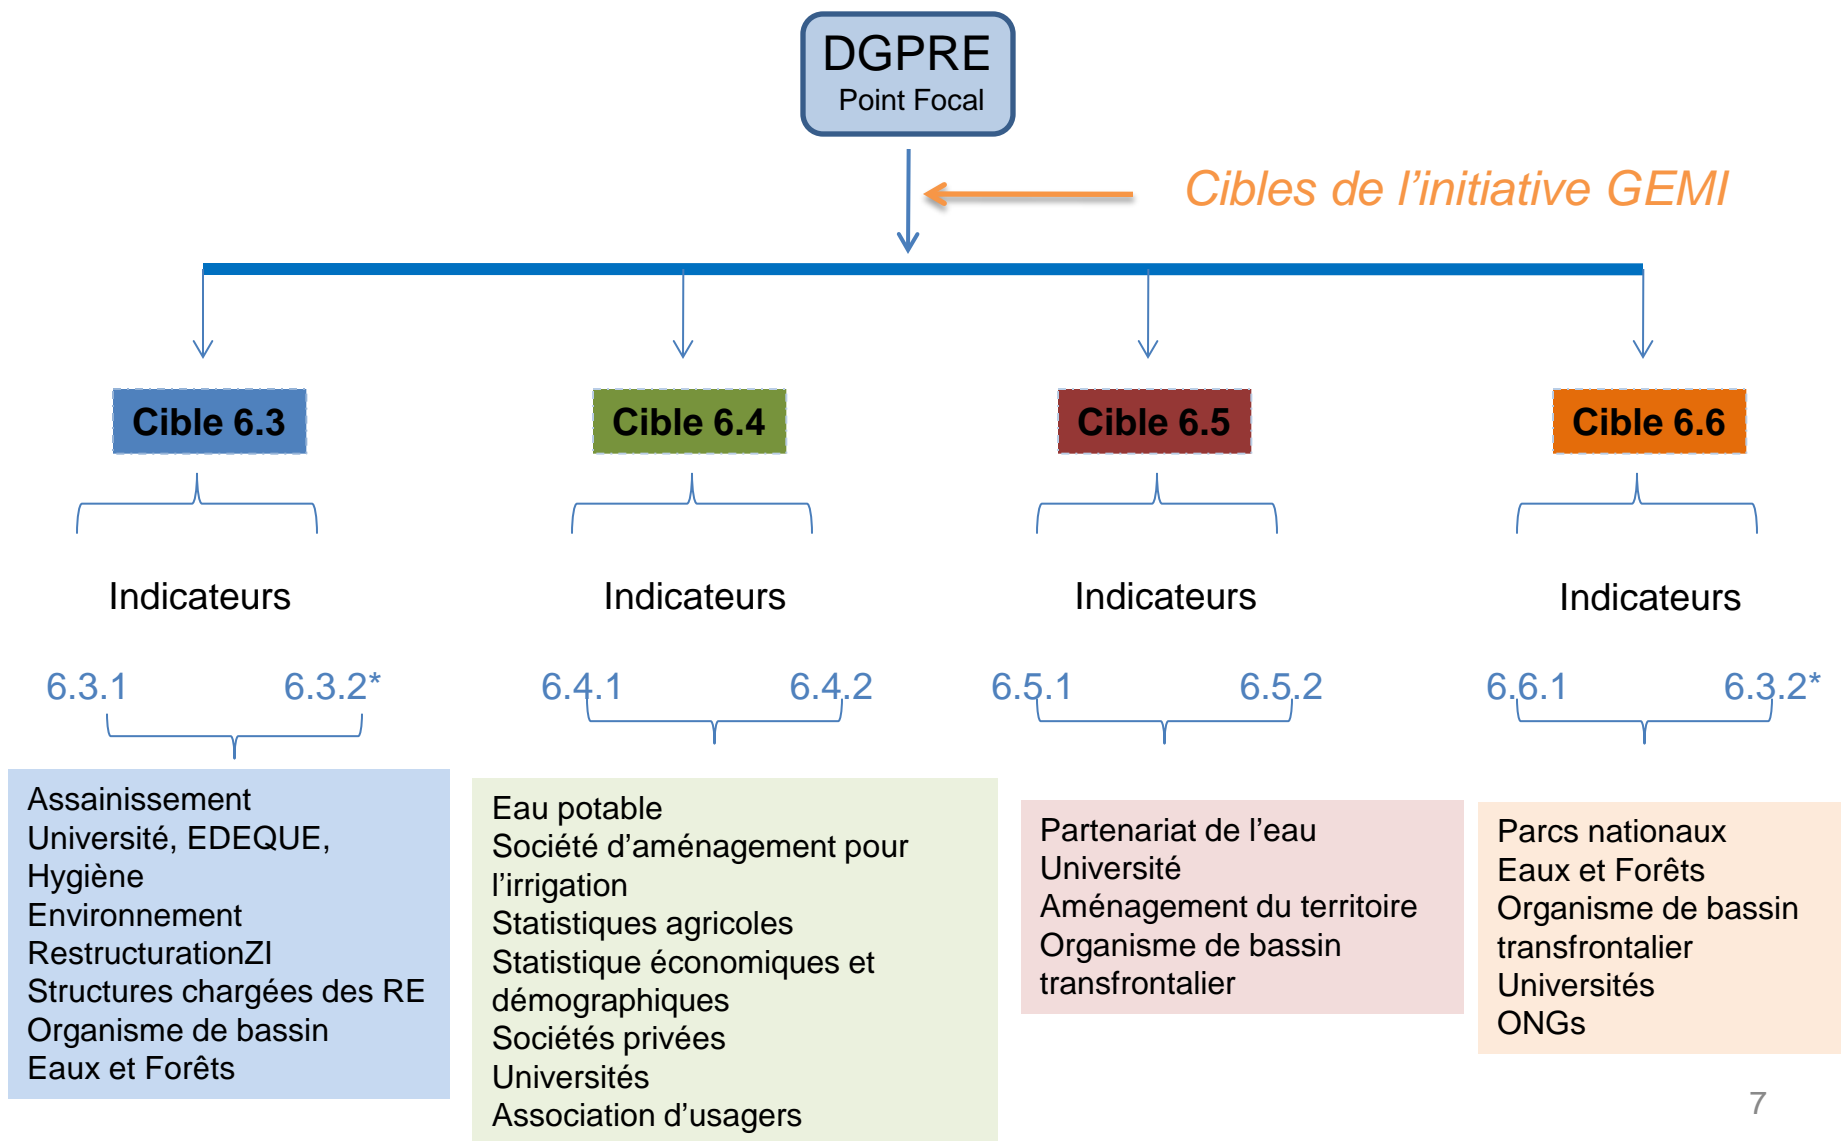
DGPRE
Point Focal

Cibles de l’initiative GEMI

Cible 6.3

Indicateurs

6.3.1 6.3.2*

Assainissement
Université, EDEQUE, Hygiène
Environnement
RestructurationZI
Structures chargées des RE
Organisme de bassin
Eaux et Forêts

Cible 6.4

Indicateurs

6.4.1 6.4.2

Eau potable
Société d’aménagement pour l’irrigation
Statistiques agricoles
Statistique économiques et démographiques
Sociétés privées
Universités
Association d’usagers

Cible 6.5

Indicateurs

6.5.1 6.5.2

Partenariat de l’eau
Université
Aménagement du territoire
Organisme de bassin transfrontalier

Cible 6.6

Indicateurs

6.6.1 6.3.2*

Parcs nationaux
Eaux et Forêts
Organisme de bassin transfrontalier
Universités
ONGs

7